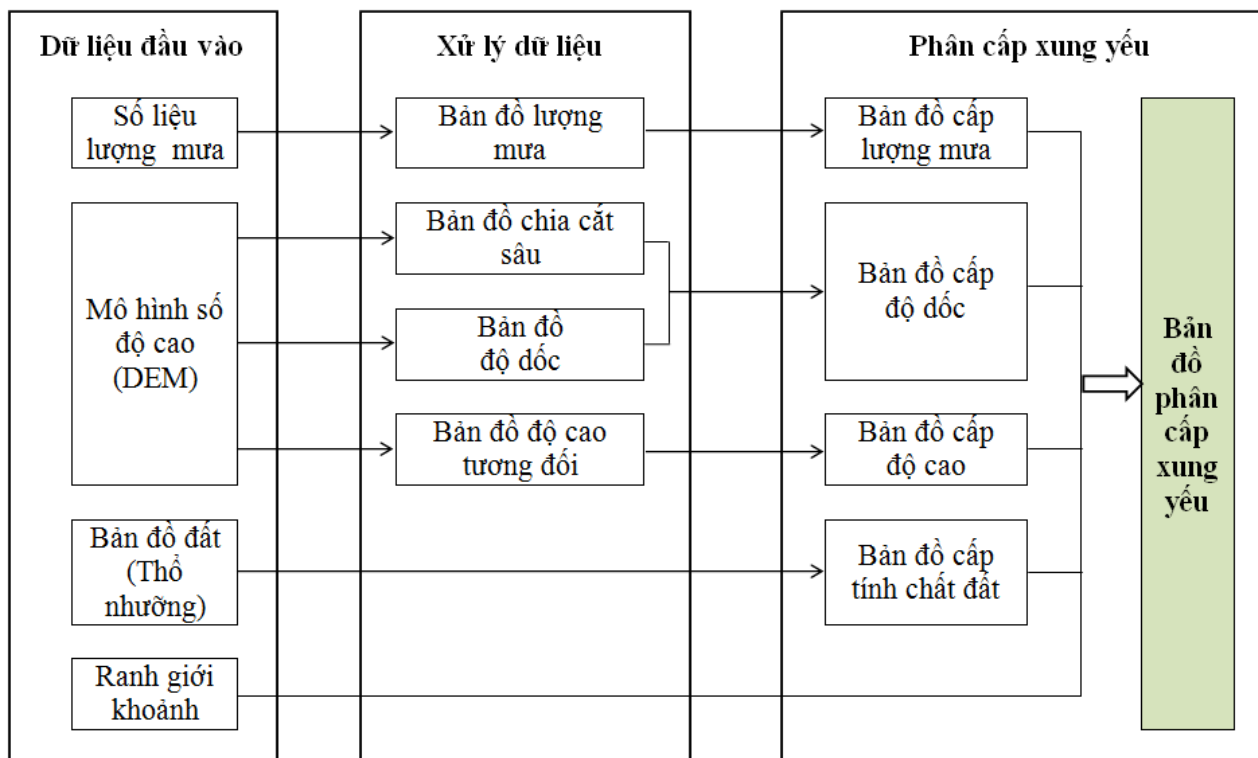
Dữ liệu đầu vào

Số liệu lượng mưa

Mô hình số độ cao (DEM)

Bản đồ đất (Thổ nhưỡng)

Ranh giới khoảnh

Xử lý dữ liệu

Bản đồ lượng mưa

Bản đồ chia cắt sâu

Bản đồ độ dốc

Bản đồ độ cao tương đối

Phân cấp xung yếu

Bản đồ cấp lượng mưa

Bản đồ cấp độ dốc

Bản đồ cấp độ cao

Bản đồ cấp tính chất đất

Bản đồ phân cấp xung yếu